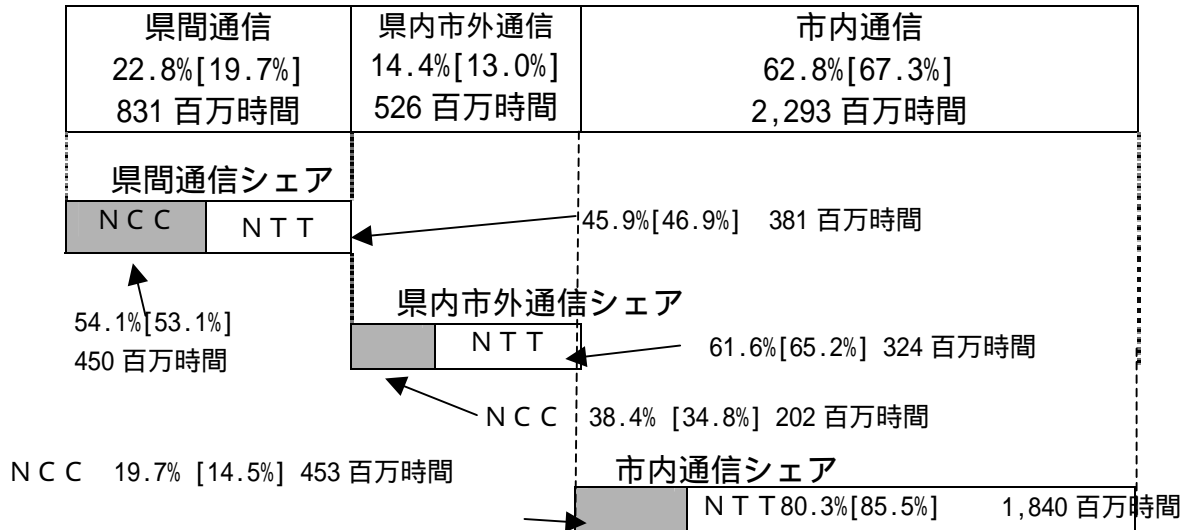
| 県間通信 | 県内市外通信 | 市内通信 |
|---|---|---|
| 22.8%[19.7%] | 14.4%[13.0%] | 62.8%[67.3%] |
| 831 百万時間 | 526 百万時間 | 2,293 百万時間 |

県間通信シェア

ＮＣＣ　ＮＴＴ

45.9%[46.9%]　381 百万時間

54.1%[53.1%]
450 百万時間

県内市外通信シェア

ＮＴＴ

61.6%[65.2%] 324 百万時間

ＮＣＣ　38.4% [34.8%] 202 百万時間

ＮＣＣ　19.7% [14.5%] 453 百万時間

市内通信シェア

ＮＴＴ80.3%[85.5%]　1,840 百万時間